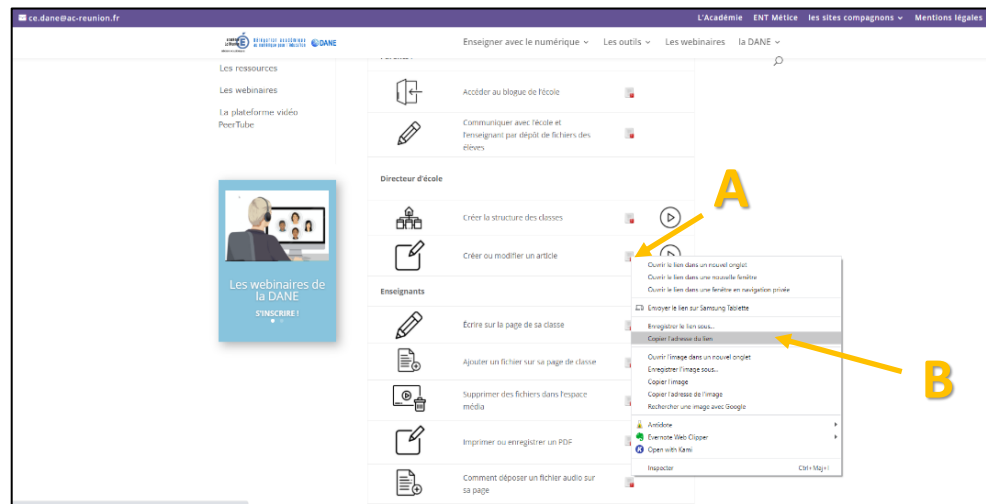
ce.dane@ac-reunion.fr

L'Académie ENT Métice les sites compagnons Mentions légales

DANE

Enseigner avec le numérique Les outils Les webinaires la DANE

Les ressources

Les webinaires

La plateforme vidéo PeerTube

Les webinaires de la DANE

S'INSCRIRE !

Accéder au blogue de l'école

Communiquer avec l'école et l'enseignant par dépôt de fichiers des élèves

Directeur d'école

Créer la structure des classes

Créer ou modifier un article

Enseignants

Écrire sur la page de sa classe

Ajouter un fichier sur sa page de classe

Supprimer des fichiers dans l'espace média

Imprimer ou enregistrer un PDF

Comment déposer un fichier audio sur sa page

A

B

Ouvrir le lien dans un nouvel onglet
Ouvrir le lien dans une nouvelle fenêtre
Ouvrir le lien dans une fenêtre en navigation privée
Envoyer le lien sur Samsung Tablette
Enregistrer le lien sous...
Copier l'adresse du lien
Ouvrir l'image dans un nouvel onglet
Enregistrer l'image sous...
Copier l'image
Copier l'adresse de l'image
Rechercher une image avec Google
Antidote
Evernote Web Clipper
Open with Kami
Inspecter Ctrl+Maj+I